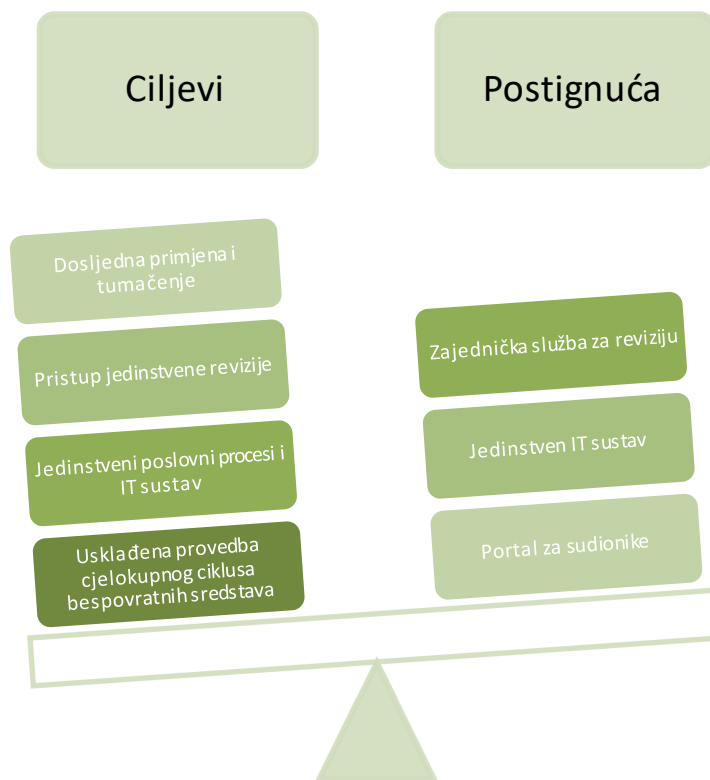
Ciljevi

Postignuća

Dosljedna primjena i tumačenje

Pristup jedinstvene revizije

Jedinstveni poslovni procesi i IT sustav

Usklađena provedba cjelokupnog ciklusa bespovratnih sredstava

Zajednička služba za reviziju

Jedinstven IT sustav

Portal za sudionike